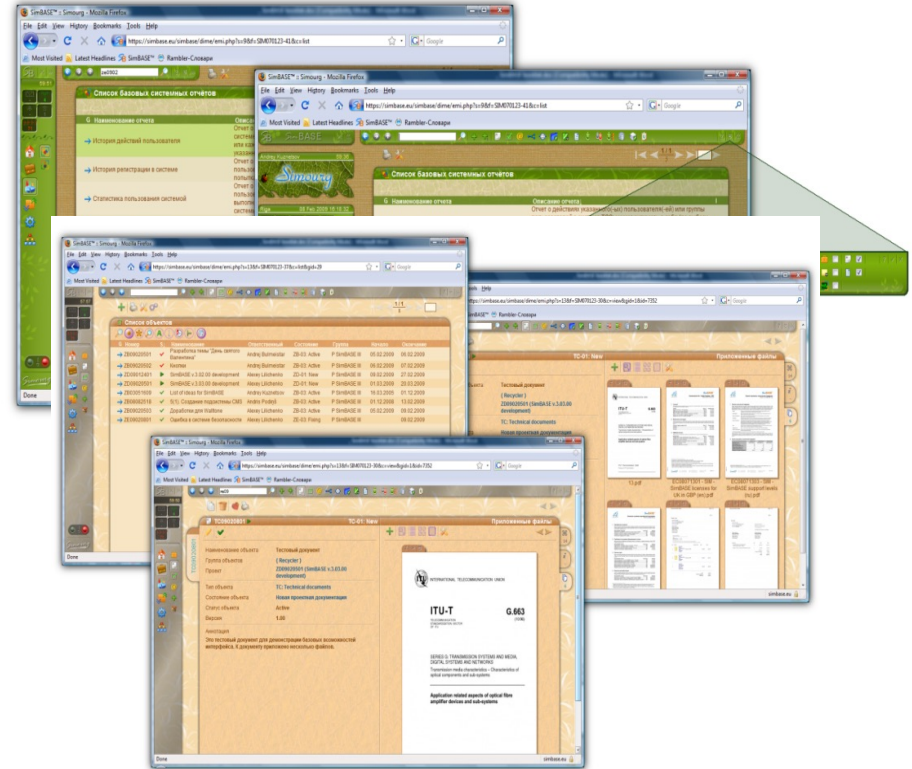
SimBASE™ : Simourg - Mozilla Firefox
File Edit View History Bookmarks Tools Help
https://simbase.eu/simbase/dime/emi.php?s=9&f=SIM070123-41&c=list
Most Visited Latest Headlines SimBASE™ Rambler-Словари
Список базовых системных отчётов
Наименование отчета
История действий пользователя
История регистрации в системе
Статистика пользования системой
Done

SimBASE™ : Simourg - Mozilla Firefox
File Edit View History Bookmarks Tools Help
https://simbase.eu/simbase/dime/emi.php?s=9&f=SIM070123-41&c=list
Most Visited Latest Headlines SimBASE™ Rambler-Словари
Simourg
Список базовых системных отчётов
Наименование отчета
Описание отчета
Отчет о действиях указанного пользователя или группы

SimBASE™ : Simourg - Mozilla Firefox
File Edit View History Bookmarks Tools Help
https://simbase.eu/simbase/dime/emi.php?s=13&f=SIM070123-37&c=list&gid=29
Most Visited Latest Headlines SimBASE™ Rambler-Словари
Список объектов

| Номер | Наименование | Ответственный | Состояние | Группа | Начало | Окончание |
|---|---|---|---|---|---|---|
| ZB09020501 | Разработка темы "День святого Валентина" | Andrej Buimerdal | ZB-03: Active | P SimBASE III | 05.02.2009 | 09.02.2009 |
| ZB09020502 | Кнопки | Andrej Buimerdal | ZB-03: Active | P SimBASE III | 05.02.2009 | 07.02.2009 |
| ZS09012401 | SimBASE v.3.02.00 development | Alexey Lilichenko | ZS-01: New | P SimBASE III | 09.02.2009 | 01.02.2009 |
| ZS09020501 | SimBASE v.3.03.00 development | Alexey Lilichenko | ZS-01: New | P SimBASE III | 01.03.2009 | 20.03.2009 |
| ZB03011609 | List of ideas for SimBASE | Andrej Kuzhelkov | ZB-03: Active | P SimBASE III | 16.03.2009 | 01.12.2009 |
| ZB09062018 | Создание подсистемы CMS | Andrej Prokyrl | ZB-03: Active | P SimBASE III | 01.12.2008 | 13.02.2009 |
| ZB09020503 | Доработки для Wallfone | Alexey Lilichenko | ZB-03: Active | P SimBASE III | 05.02.2009 | 09.02.2009 |
| ZE09020801 | Ошибка в системе безопасности | Alexey Lilichenko | ZE-03: Fixing | P SimBASE III | | 09.02.2009 |

Done

https://simbase.eu/simbase/dime/emi.php?s=13&f=SIM070123-30&c=view&gid=18id=7252
Help
Rambler-Словари
TC-01: New
Приложенные файлы
Тестовый документ
( Recycler )
ZS09020501 (SimBASE v.3.03.00 development)
TC: Technical documents
Новая проектная документация
13.pdf
SimBASE licenses for UK in GBP (ex).pdf
SimBASE support levels (ex).pdf
simbase.eu

SimBASE™ : Simourg - Mozilla Firefox
File Edit View History Bookmarks Tools Help
https://simbase.eu/simbase/dime/emi.php?s=13&f=SIM070123-30&c=view&gid=18id=7252
Most Visited Latest Headlines SimBASE™ Rambler-Словари
TC09020801
TC-01: New
Приложенные файлы
Наименование объекта Тестовый документ
Группа объектов ( Recycler )
Проект ZS09020501 (SimBASE v.3.03.00 development)
Тип объекта TC: Technical documents
Состояние объекта Новая проектная документация
Статус объекта Active
Версия 1.00
Аннотация
Это тестовый документ для демонстрации базовых возможностей интерфейса. К документу приложено несколько файлов.
INTERNATIONAL TELECOMMUNICATION UNION
ITU-T G.663
SERIES G: TRANSMISSION SYSTEMS AND MEDIA, DIGITAL SYSTEMS AND NETWORKS
Transmission media characteristics – Characteristics of optical components and sub-systems
Application related aspects of optical fibre amplifier devices and sub-systems
Done
simbase.eu